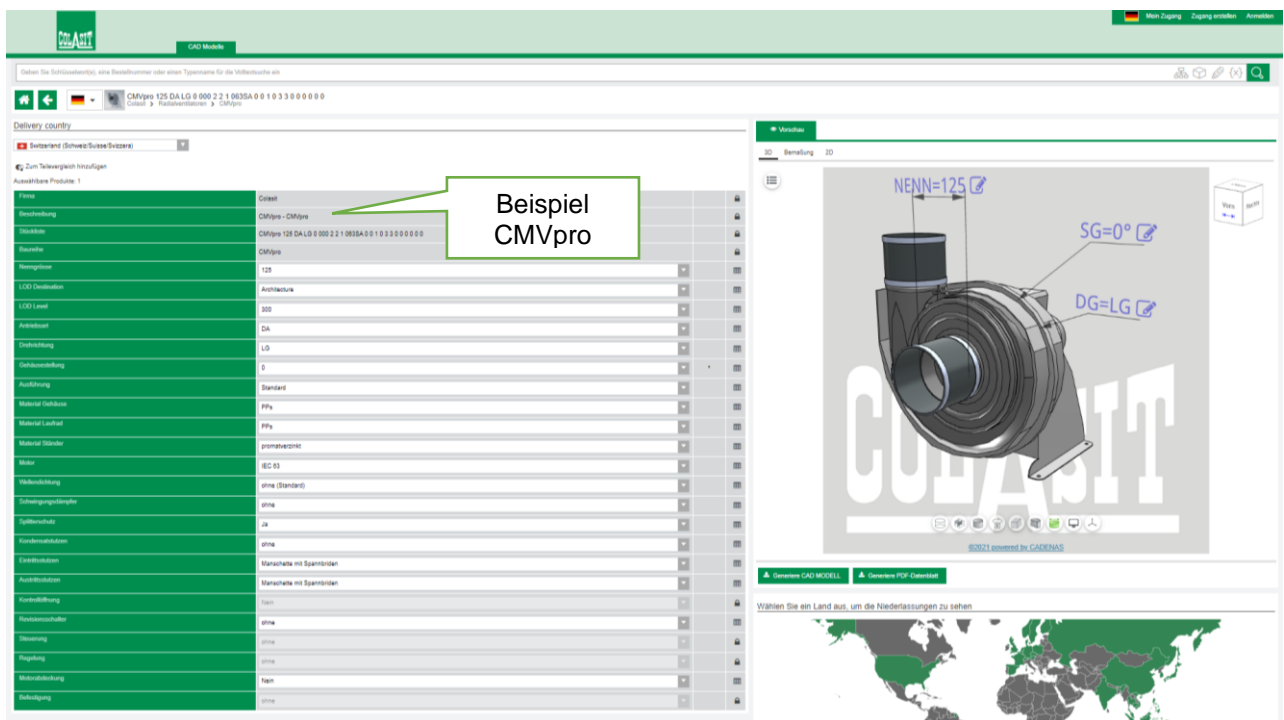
COLASIT

CAD Modelle

Mein Zugang Zugang erstellen Anmelden

Geben Sie Schlüsselwort(e), eine Bestellnummer oder einen Typenname für die Volltextsuche ein

CMVpro 125 DA LG 0 000 2 2 1 063SA 0 0 1 0 3 3 0 0 0 0 0 0
Colasit › Radialventilatoren › CMVpro

Delivery country

Switzerland (Schweiz/Suisse/Svizzera)

Zum Teilevergleich hinzufügen

Auswählbare Produkte: 1

| | |
|---|---|
| Firma | Colasit |
| Beschreibung | CMVpro - CMVpro |
| Stückliste | CMVpro 125 DA LG 0 000 2 2 1 063SA 0 0 1 0 3 3 0 0 0 0 0 0 |
| Baureihe | CMVpro |
| Nenngrösse | 125 |
| LOD Destination | Architecture |
| LOD Level | 300 |
| Antriebsart | DA |
| Drehrichtung | LG |
| Gehäusestellung | 0 |
| Ausführung | Standard |
| Material Gehäuse | PPs |
| Material Laufrad | PPs |
| Material Ständer | promatverzinkt |
| Motor | IEC 63 |
| Wellendichtung | ohne (Standard) |
| Schwingungsdämpfer | ohne |
| Splitterschutz | Ja |
| Kondensatstutzen | ohne |
| Eintrittsstutzen | Manschette mit Spannbriden |
| Austrittsstutzen | Manschette mit Spannbriden |
| Kontrollöffnung | Nein |
| Revisionsschalter | ohne |
| Steuerung | ohne |
| Regelung | ohne |
| Motorabdeckung | Nein |
| Befestigung | ohne |

Beispiel CMVpro

Vorschau

3D Bemaßung 2D

NENN=125

SG=0°

DG=LG

Vorn Rechts

COLASIT

©2021 powered by CADENAS

Generiere CAD MODELL

Generiere PDF-Datenblatt

Wählen Sie ein Land aus, um die Niederlassungen zu sehen